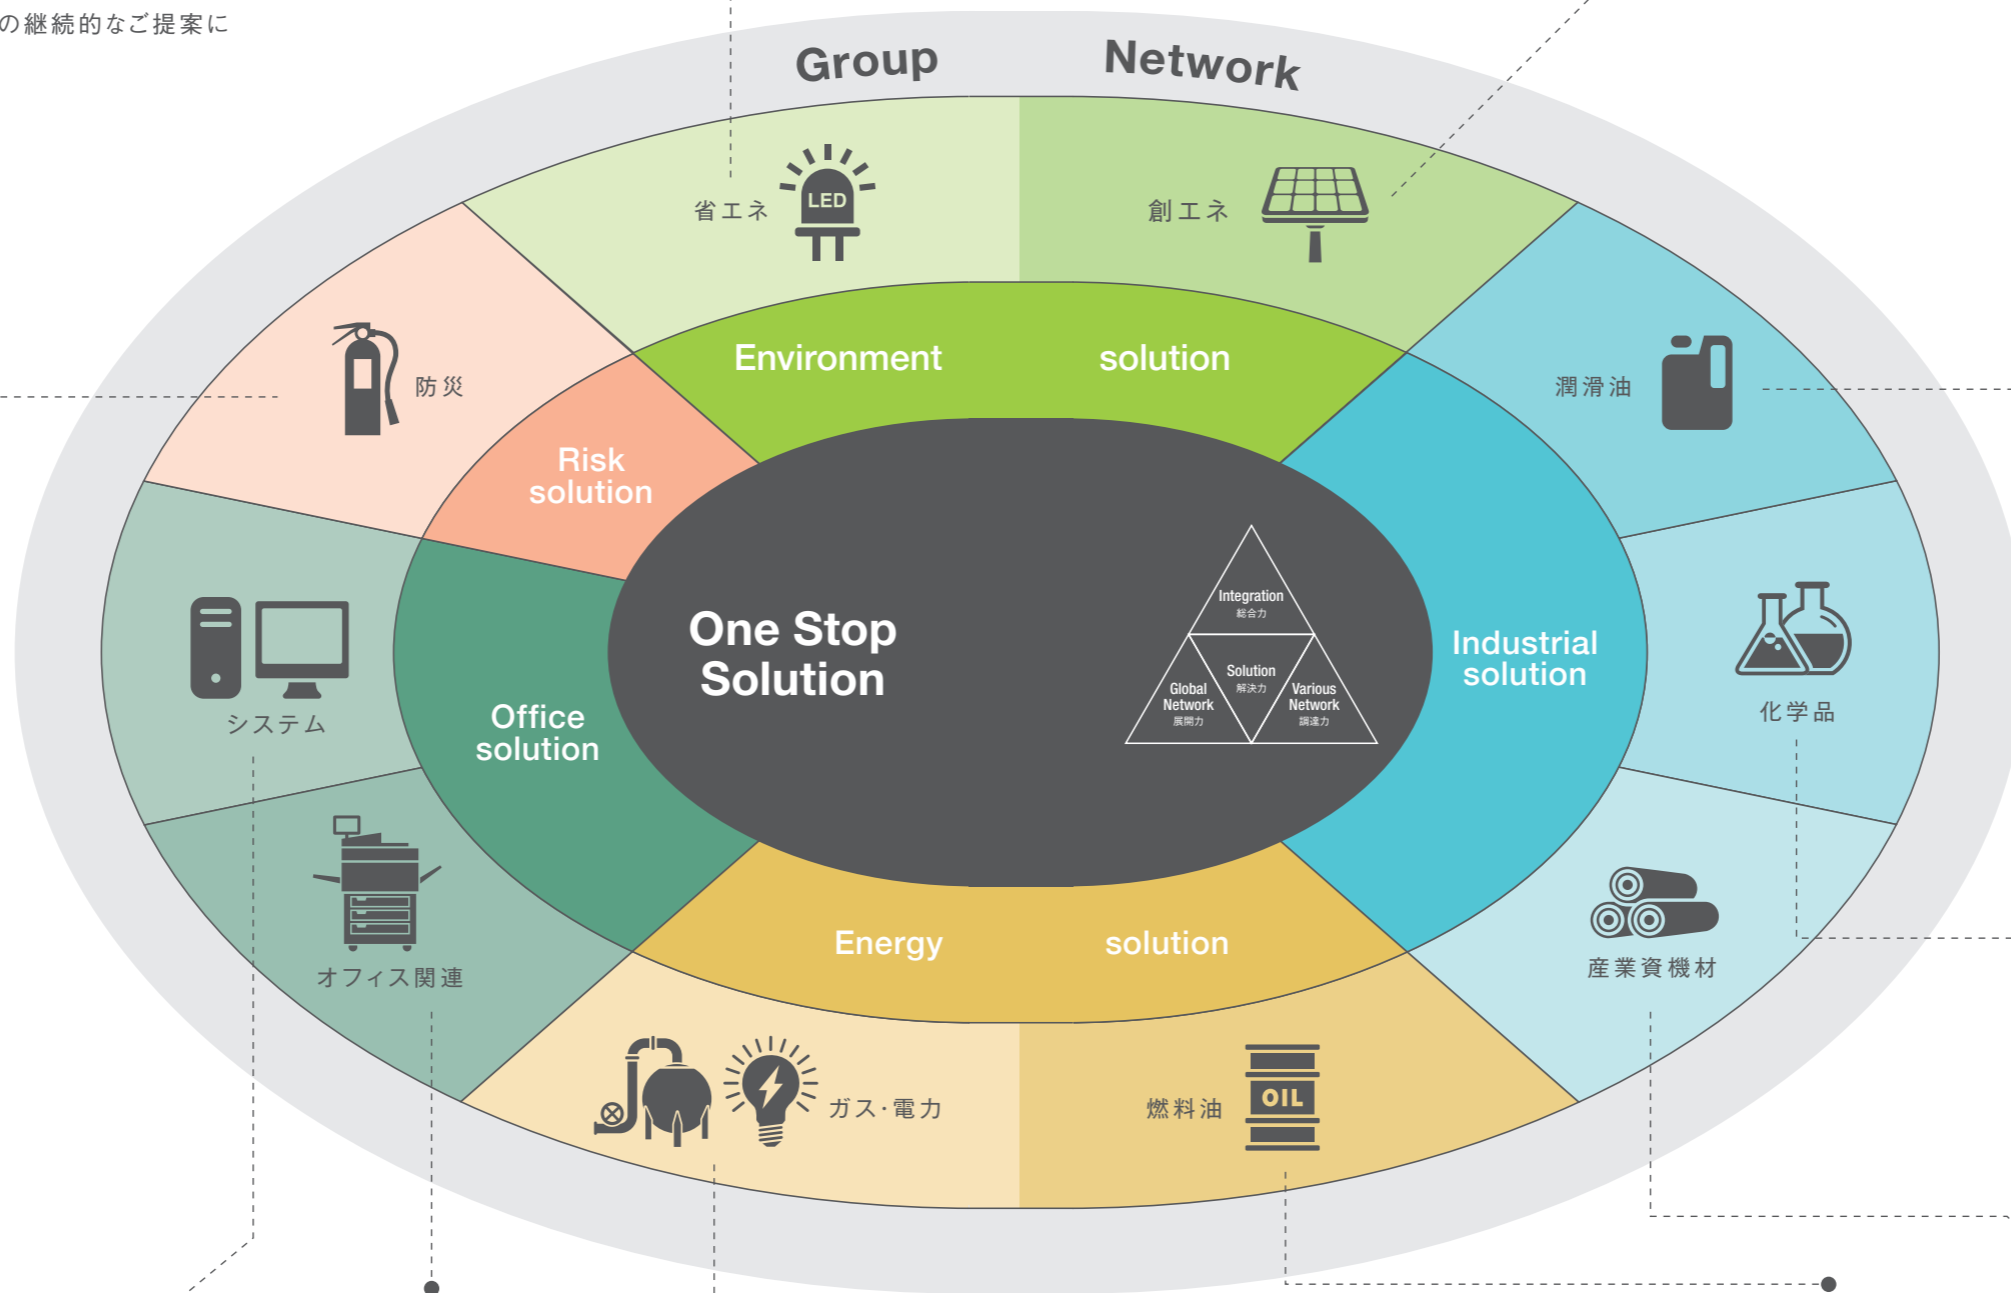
の継続的なご提案に

Group Network

省エネ
LED
創エネ
防災
潤滑油
Environment solution
Risk solution
One Stop Solution
Integration 総合力
Solution 解決力
Global Network 展開力
Various Network 調達力
Industrial solution
システム
化学品
Office solution
オフィス関連
産業資機材
Energy solution
ガス・電力
燃料油
OIL